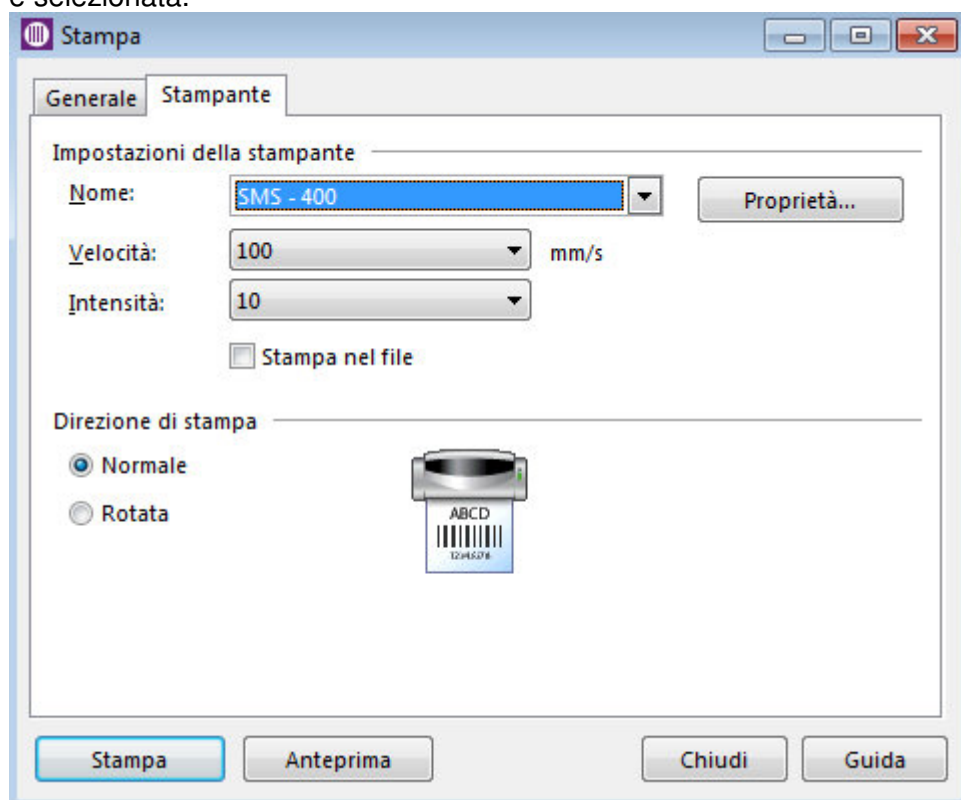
è selezionata.

Stampa

Generale | Stampante

Impostazioni della stampante

Nome: SMS - 400

Proprietà...

Velocità: 100 mm/s

Intensità: 10

Stampa nel file

Direzione di stampa

Normale

Rotata

ABCD

12345678

Stampa

Anteprima

Chiudi

Guida